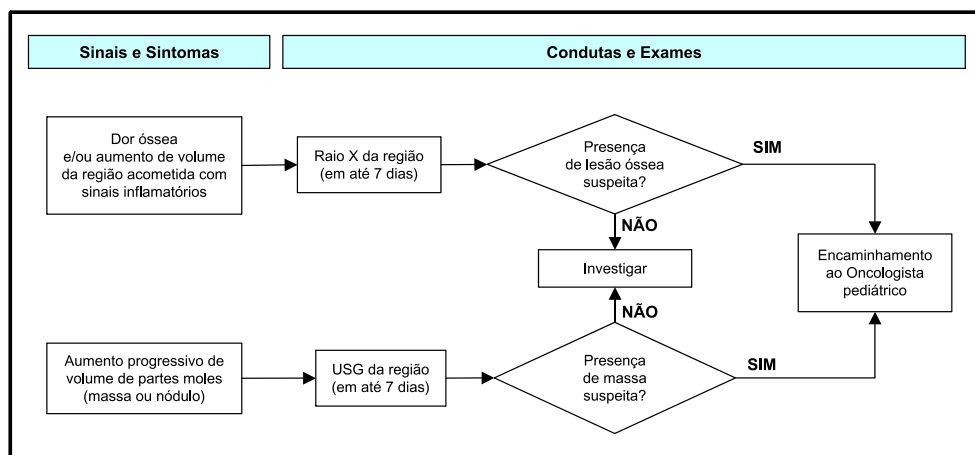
Sinais e Sintomas

Condutas e Exames

Dor óssea e/ou aumento de volume da região acometida com sinais inflamatórios

Raio X da região (em até 7 dias)

Presença de lesão óssea suspeita?

SIM

NÃO

Investigar

Encaminhamento ao Oncologista pediátrico

NÃO

Aumento progressivo de volume de partes moles (massa ou nódulo)

USG da região (em até 7 dias)

Presença de massa suspeita?

SIM